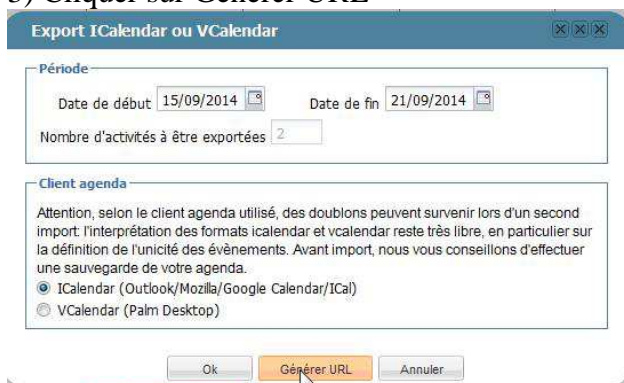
Export ICalendar ou VCalendar

Période

Date de début 15/09/2014 Date de fin 21/09/2014

Nombre d'activités à être exportées 2

Client agenda

Attention, selon le client agenda utilisé, des doublons peuvent survenir lors d'un second import: l'interprétation des formats icalendar et vcalendar reste très libre, en particulier sur la définition de l'unicité des évènements. Avant import, nous vous conseillons d'effectuer une sauvegarde de votre agenda.

ICalendar (Outlook/Mozilla/Google Calendar/ICal)

VCalendar (Palm Desktop)

Ok Générer URL Annuler